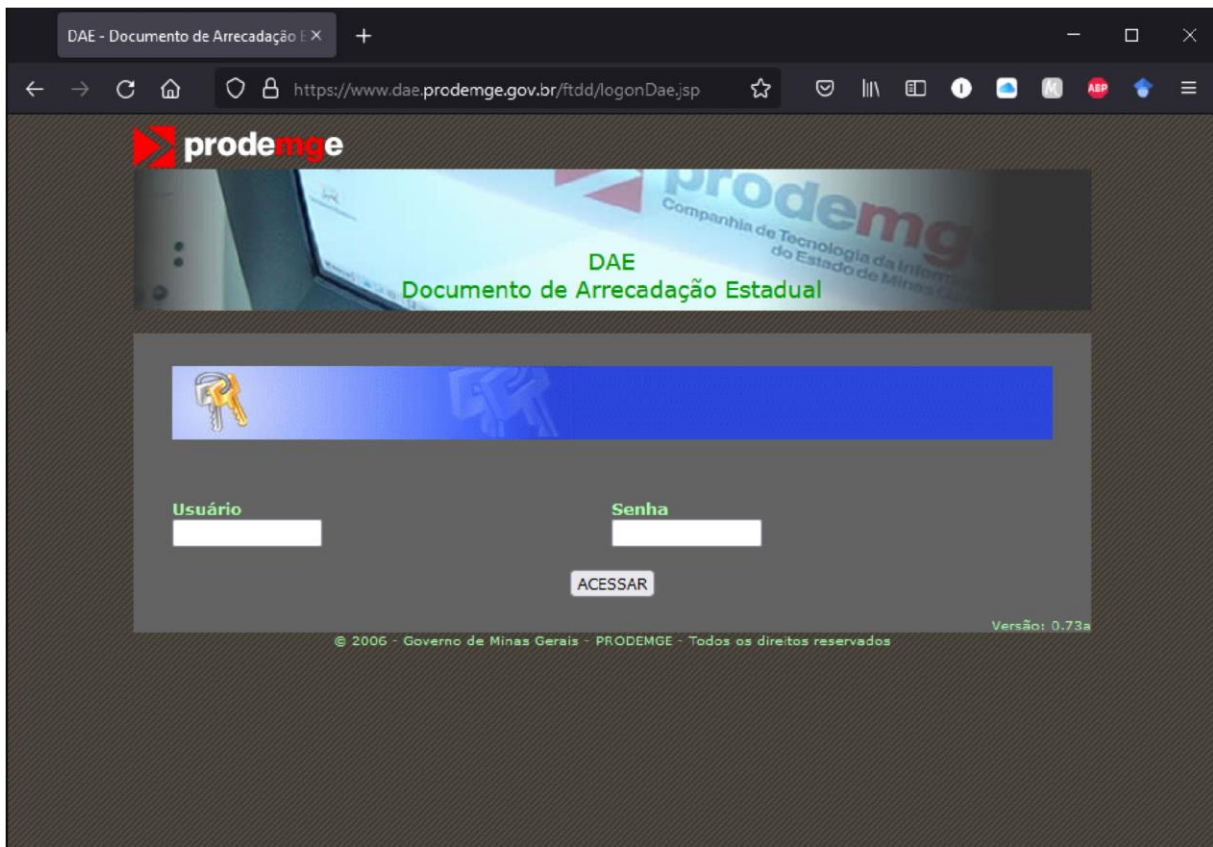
DAE - Documento de Arrecadação E

https://www.dae.prodemge.gov.br/ftdd/logonDae.jsp

ABP

prodemge

prodemge
Companhia de Tecnologia da Inform
do Estado de Minas

DAE
Documento de Arrecadação Estadual

Usuário

Senha

ACESSAR

Versão: 0.73a

© 2006 - Governo de Minas Gerais - PRODEMGE - Todos os direitos reservados